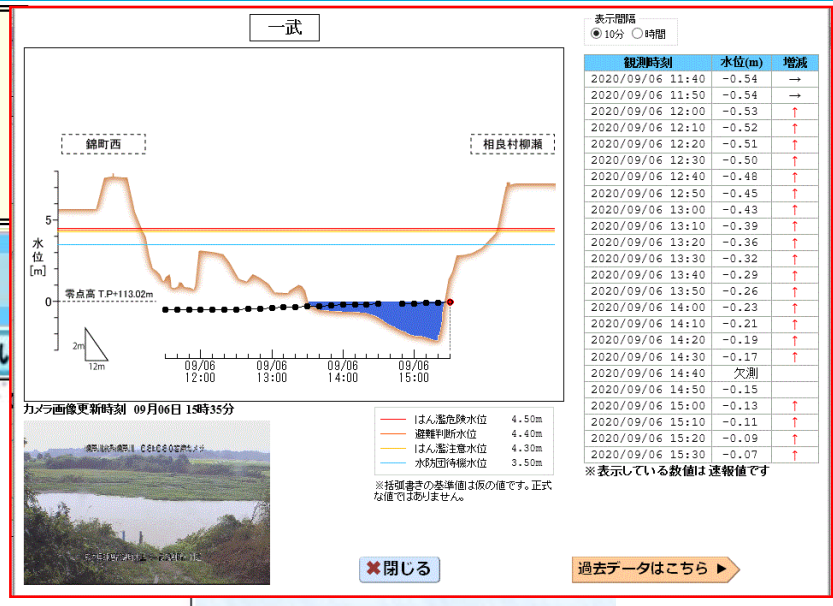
一武

表示間隔
10分 時間

錦町西

相良村柳瀬

5

水位[m]

零点高 T.P+113.02m

0

2m

12m

09/06 12:00

09/06 13:00

09/06 14:00

09/06 15:00

| 観測時刻 | 水位(m) | 増減 |
|---|---|---|
| 2020/09/06 11:40 | -0.54 | → |
| 2020/09/06 11:50 | -0.54 | → |
| 2020/09/06 12:00 | -0.53 | ↑ |
| 2020/09/06 12:10 | -0.52 | ↑ |
| 2020/09/06 12:20 | -0.51 | ↑ |
| 2020/09/06 12:30 | -0.50 | ↑ |
| 2020/09/06 12:40 | -0.48 | ↑ |
| 2020/09/06 12:50 | -0.45 | ↑ |
| 2020/09/06 13:00 | -0.43 | ↑ |
| 2020/09/06 13:10 | -0.39 | ↑ |
| 2020/09/06 13:20 | -0.36 | ↑ |
| 2020/09/06 13:30 | -0.32 | ↑ |
| 2020/09/06 13:40 | -0.29 | ↑ |
| 2020/09/06 13:50 | -0.26 | ↑ |
| 2020/09/06 14:00 | -0.23 | ↑ |
| 2020/09/06 14:10 | -0.21 | ↑ |
| 2020/09/06 14:20 | -0.19 | ↑ |
| 2020/09/06 14:30 | -0.17 | ↑ |
| 2020/09/06 14:40 | 欠測 | |
| 2020/09/06 14:50 | -0.15 | |
| 2020/09/06 15:00 | -0.13 | ↑ |
| 2020/09/06 15:10 | -0.11 | ↑ |
| 2020/09/06 15:20 | -0.09 | ↑ |
| 2020/09/06 15:30 | -0.07 | ↑ |

※表示している数値は速報値です

カメラ画像更新時刻 09月06日 15時35分

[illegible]

| はん濫危険水位 | 4.50m |
|---|---|
| 避難判断水位 | 4.40m |
| はん濫注意水位 | 4.30m |
| 水防団待機水位 | 3.50m |

※括弧書きの基準値は仮の値です。正式な値ではありません。

✖閉じる

過去データはこちら ▶